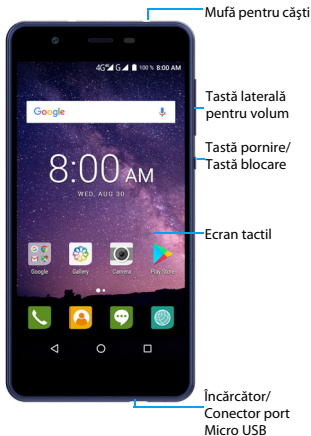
Mufă pentru căști

4G G 100 % 8:00 AM

Google

8:00 AM

WED, AUG 30

Google Gallery Camera Play Store

Tastă laterală pentru volum

Tastă pornire/ Tastă blocare

Ecran tactil

Încărcător/ Conector port Micro USB